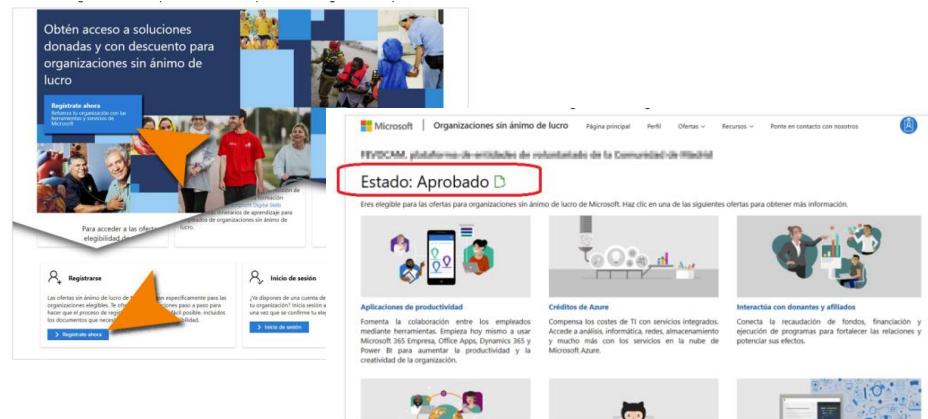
Obtén acceso a soluciones donadas y con descuento para organizaciones sin ánimo de lucro

Regístrate ahora

Refuerza tu organización con las herramientas y servicios de Microsoft

Para acceder a las ofertas elegibilidad d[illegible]

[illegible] Digital Skills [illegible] itinerarios de aprendizaje para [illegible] de organizaciones sin ánimo de lucro.

Registrarse

Las ofertas sin ánimo de lucro de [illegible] específicamente para las organizaciones elegibles. Te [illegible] paso a paso para hacer que el proceso de registro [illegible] posible, incluidos los documentos que nece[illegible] elegibilidad.

> Regístrate ahora

Inicio de sesión

¿Ya dispones de una cuenta de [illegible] tu organización? Inicia sesión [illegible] ver si ya se confirmó tu eleg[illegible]

> Inicio de sesión

Microsoft | Organizaciones sin ánimo de lucro   Página principal   Perfil   Ofertas   Recursos   Ponte en contacto con nosotros

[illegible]

Estado: Aprobado

Eres elegible para las ofertas para organizaciones sin ánimo de lucro de Microsoft. Haz clic en una de las siguientes ofertas para obtener más información.

Aplicaciones de productividad

Fomenta la colaboración entre los empleados mediante herramientas. Empieza hoy mismo a usar Microsoft 365 Empresa, Office Apps, Dynamics 365 y Power BI para aumentar la productividad y la creatividad de la organización.

Créditos de Azure

Compensa los costes de TI con servicios integrados. Accede a análisis, informática, redes, almacenamiento y mucho más con los servicios en la nube de Microsoft Azure.

Interactúa con donantes y afiliados

Conecta la recaudación de fondos, financiación y ejecución de programas para fortalecer las relaciones y potenciar sus efectos.